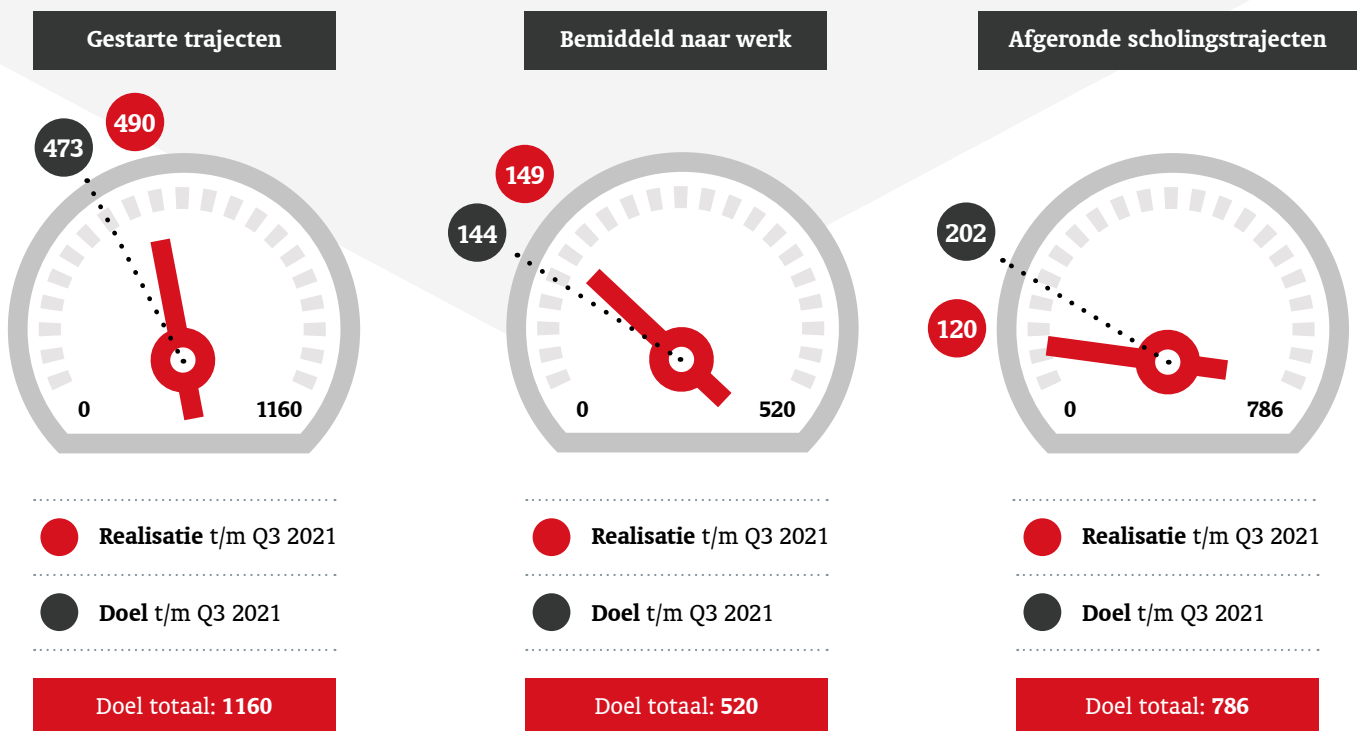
Gestarte trajecten

490

473

0

1160

Realisatie t/m Q3 2021

Doel t/m Q3 2021

Doel totaal: 1160

Bemiddeld naar werk

149

144

0

520

Realisatie t/m Q3 2021

Doel t/m Q3 2021

Doel totaal: 520

Afgeronde scholingstrajecten

202

120

0

786

Realisatie t/m Q3 2021

Doel t/m Q3 2021

Doel totaal: 786